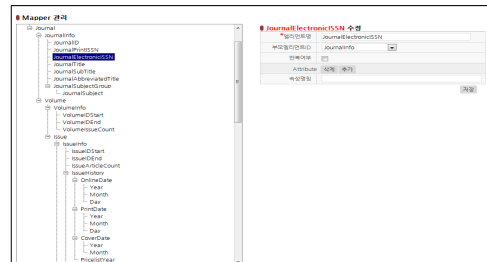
Mapper 관리

Journal
JournalInfo
JournalID
JournalPrintISSN
JournalElectronicISSN
JournalTitle
JournalSubTitle
JournalAbbreviatedTitle
JournalSubjectGroup
JournalSubject
Volume
VolumeInfo
VolumeIDStart
VolumeIDEnd
VolumeIssueCount
Issue
IssueInfo
IssueIDStart
IssueIDEnd
IssueArticleCount
IssueHistory
OnlineDate
Year
Month
Day
PrintDate
Year
Month
Day
CoverDate
Year
Month
PricelistYear

JournalElectronicISSN 수정

| *엘리먼트명 | JournalElectronicISSN |
|---|---|
| 부모엘리먼트ID | JournalInfo |
| 반복여부 | |
| Attribute | 삭제 추가 |
| 속성명칭 | |

저장